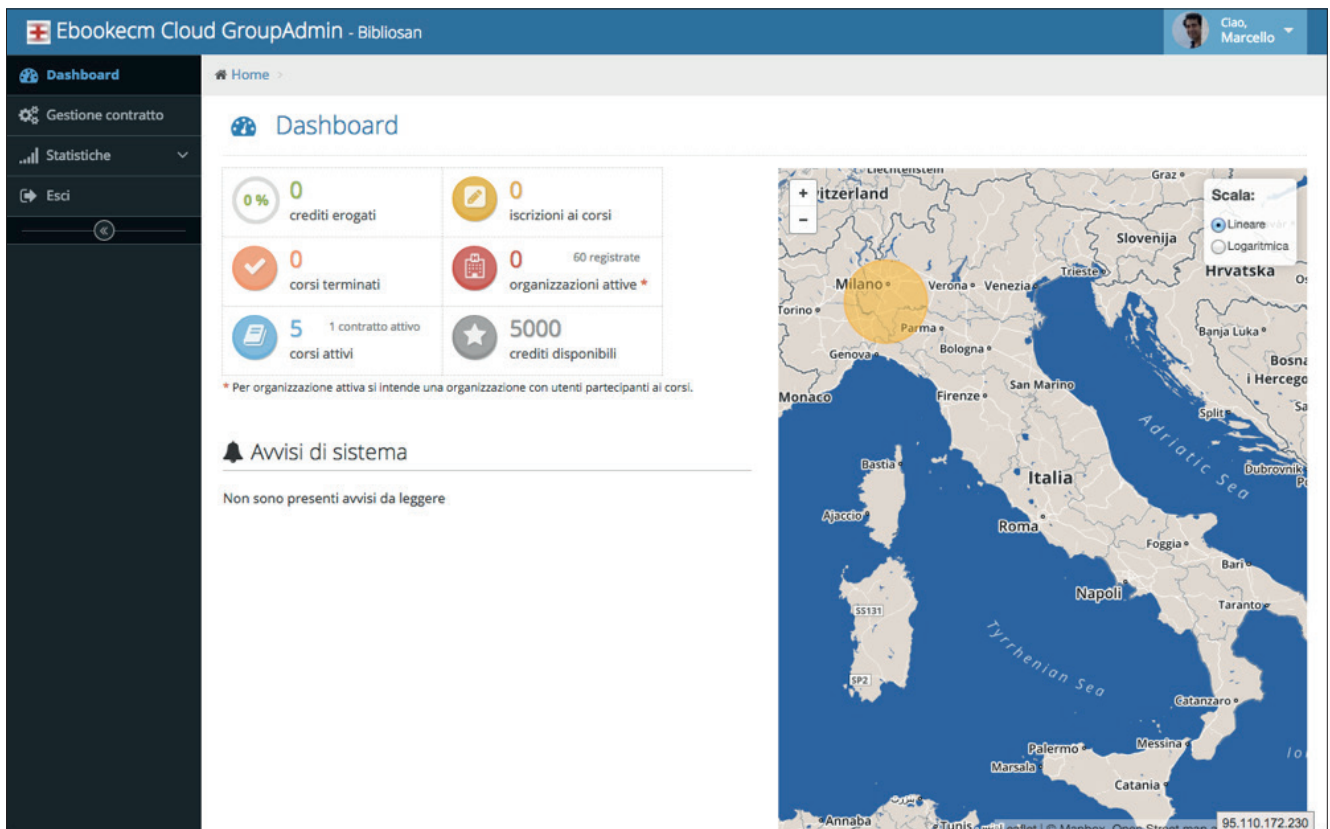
Ebookecm Cloud GroupAdmin - Bibliosan

Ciao, Marcello

Dashboard
Gestione contratto
Statistiche
Esci

Home

Dashboard

0 %
0
crediti erogati

0
iscrizioni ai corsi

0
corsi terminati

0
60 registrate
organizzazioni attive *

5
1 contratto attivo
corsi attivi

5000
crediti disponibili

* Per organizzazione attiva si intende una organizzazione con utenti partecipanti ai corsi.

Avvisi di sistema

Non sono presenti avvisi da leggere

+
−
Scala:
Lineare
Logaritmica

Liechtenstein
itzerland
Graz
Slovenija
Hrvatska
Trieste
Milano
Verona
Venezia
Torino
Parma
Banja Luka
Genova
Bologna
Bosna i Hercego
San Marino
Monaco
Firenze
Split
Adriatic Sea
Bastia
Dubrovnik
Italia
Ajaccio
Roma
Foggia
Bari
Napoli
Taranto
SS131
Tyrrhenian Sea
SP2
Catanzaro
Palermo
Messina
Marsala
Catania
Annaba
Tunis
Leaflet | © Mapbox, OpenStreetMap
95.110.172.230